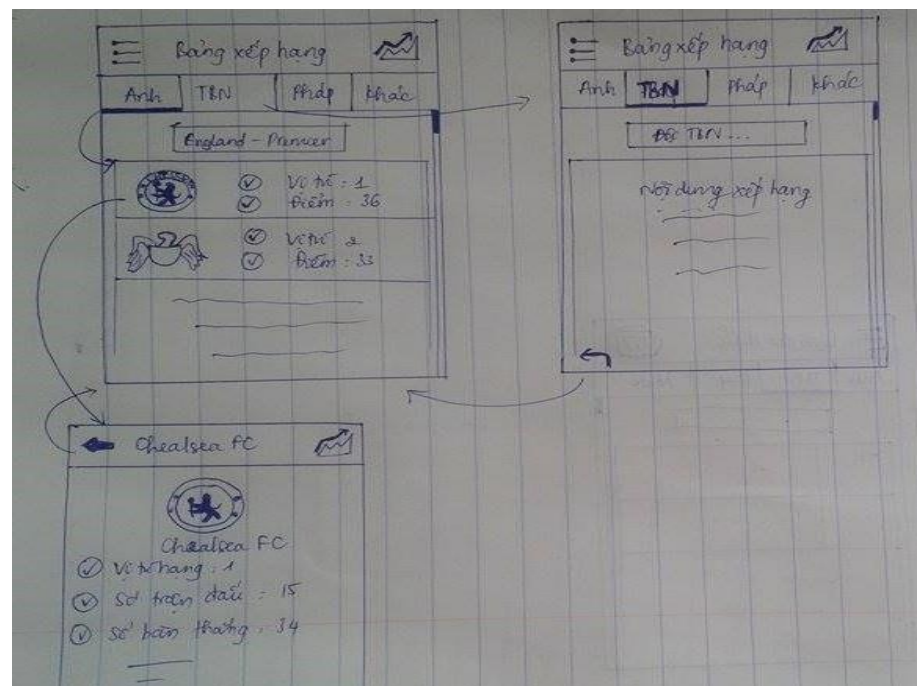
Bảng xếp hạng

Anh | TBN | Pháp | Khác

England - Premier

Vị trí : 1
Điểm : 36

Vị trí : 2
Điểm : 33

Bảng xếp hạng

Anh | TBN | Pháp | Khác

BĐ TBN ...

Nội dung xếp hạng

Chealsea FC

Chealsea FC

Vị trí hạng : 1
Số trận đấu : 15
Số bàn thắng : 34